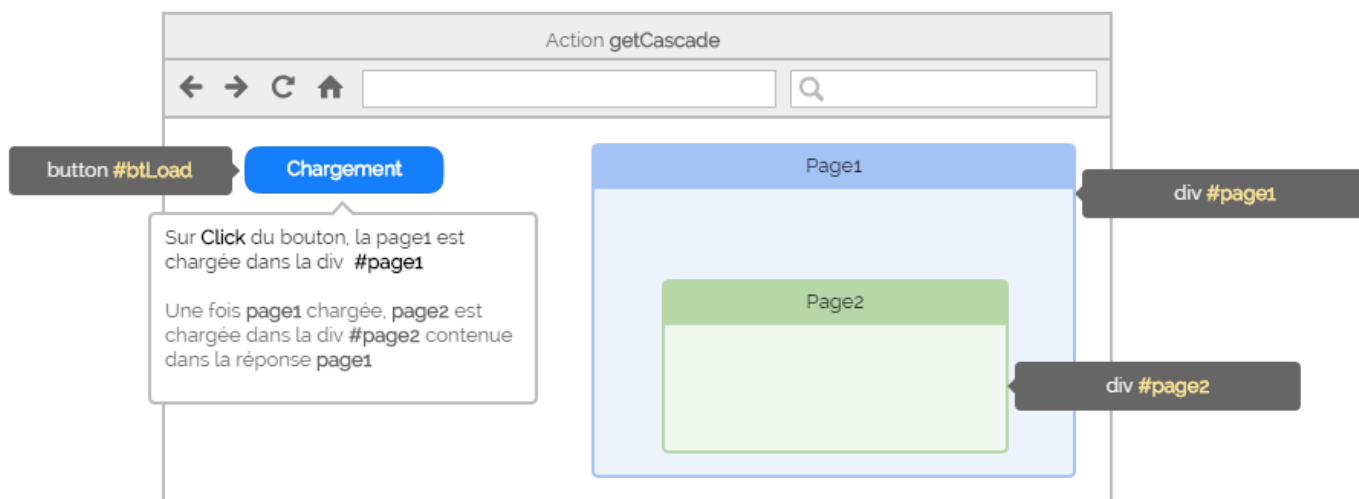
Action getCascade

button #btLoad

Chargement

Sur Click du bouton, la page1 est chargée dans la div #page1

Une fois page1 chargée, page2 est chargée dans la div #page2 contenue dans la réponse page1

Page1

div #page1

Page2

div #page2